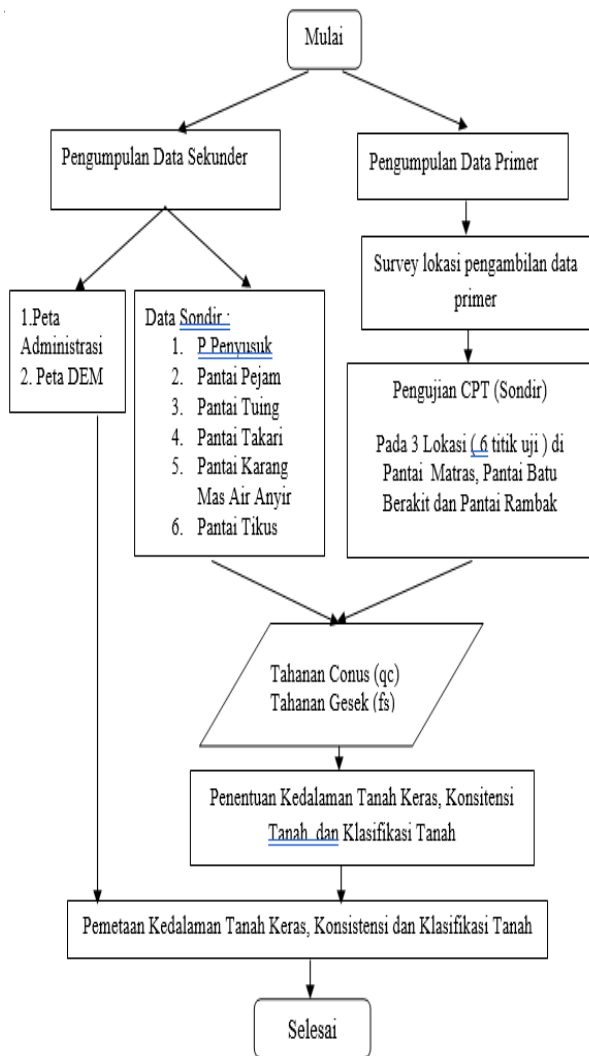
Mulai

Pengumpulan Data Sekunder

Pengumpulan Data Primer

Survey lokasi pengambilan data primer

1.Peta Administrasi
2. Peta DEM

Data Sondir :
1. P Penyusuk
2. Pantai Pejam
3. Pantai Tuing
4. Pantai Takari
5. Pantai Karang Mas Air Anyir
6. Pantai Tikus

Pengujian CPT (Sondir)

Pada 3 Lokasi ( 6 titik uji ) di Pantai Matras, Pantai Batu Berakit dan Pantai Rambak

Tahanan Conus (qc)
Tahanan Gesek (fs)

Penentuan Kedalaman Tanah Keras, Konsitensi Tanah dan Klasifikasi Tanah

Pemetaan Kedalaman Tanah Keras, Konsistensi dan Klasifikasi Tanah

Selesai